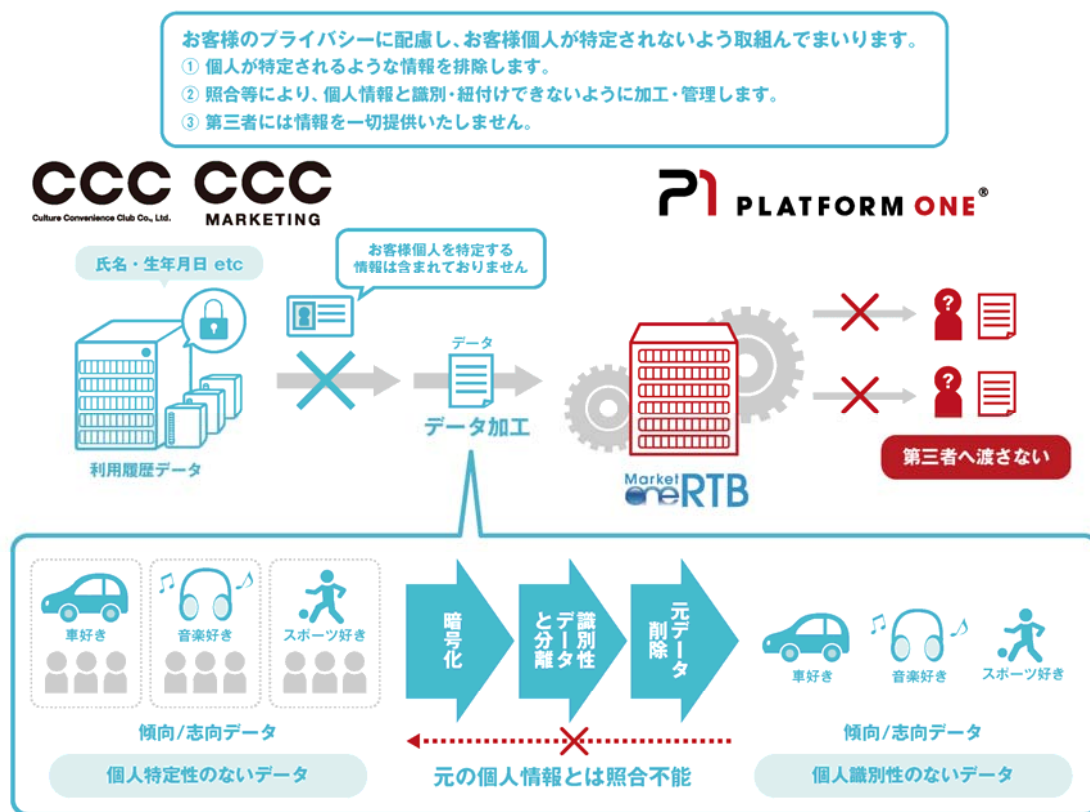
お客様のプライバシーに配慮し、お客様個人が特定されないよう取組んでまいります。
① 個人が特定されるような情報を排除します。
② 照合等により、個人情報と識別・紐付けできないように加工・管理します。
③ 第三者には情報を一切提供いたしません。

CCC Culture Convenience Club Co., Ltd.
CCC MARKETING

P1 PLATFORM ONE®

氏名・生年月日 etc

お客様個人を特定する情報は含まれておりません

データ

データ加工

利用履歴データ

Market one RTB

第三者へ渡さない

車好き
音楽好き
スポーツ好き

傾向/志向データ

個人特定性のないデータ

暗号化

識別性データと分離

元データ削除

元の個人情報とは照合不能

車好き
音楽好き
スポーツ好き

傾向/志向データ

個人識別性のないデータ